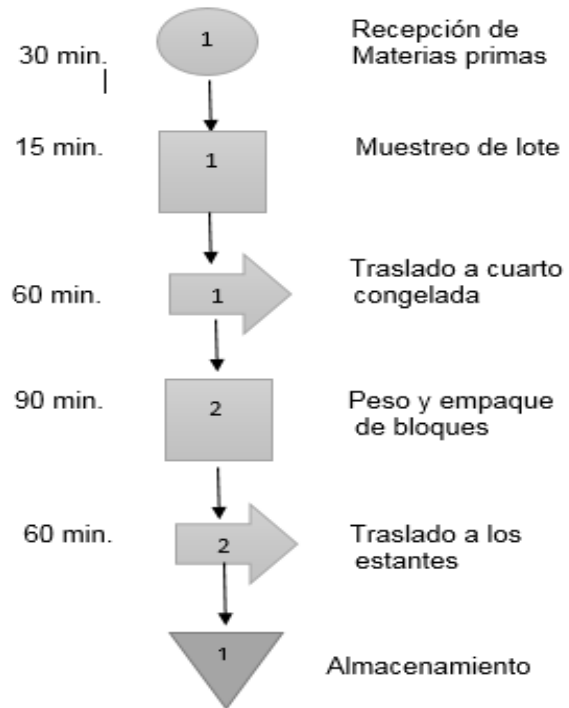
30 min.

1

Recepción de Materias primas

15 min.

1

Muestreo de lote

60 min.

1

Traslado a cuarto congelada

90 min.

2

Peso y empaque de bloques

60 min.

2

Traslado a los estantes

1

Almacenamiento